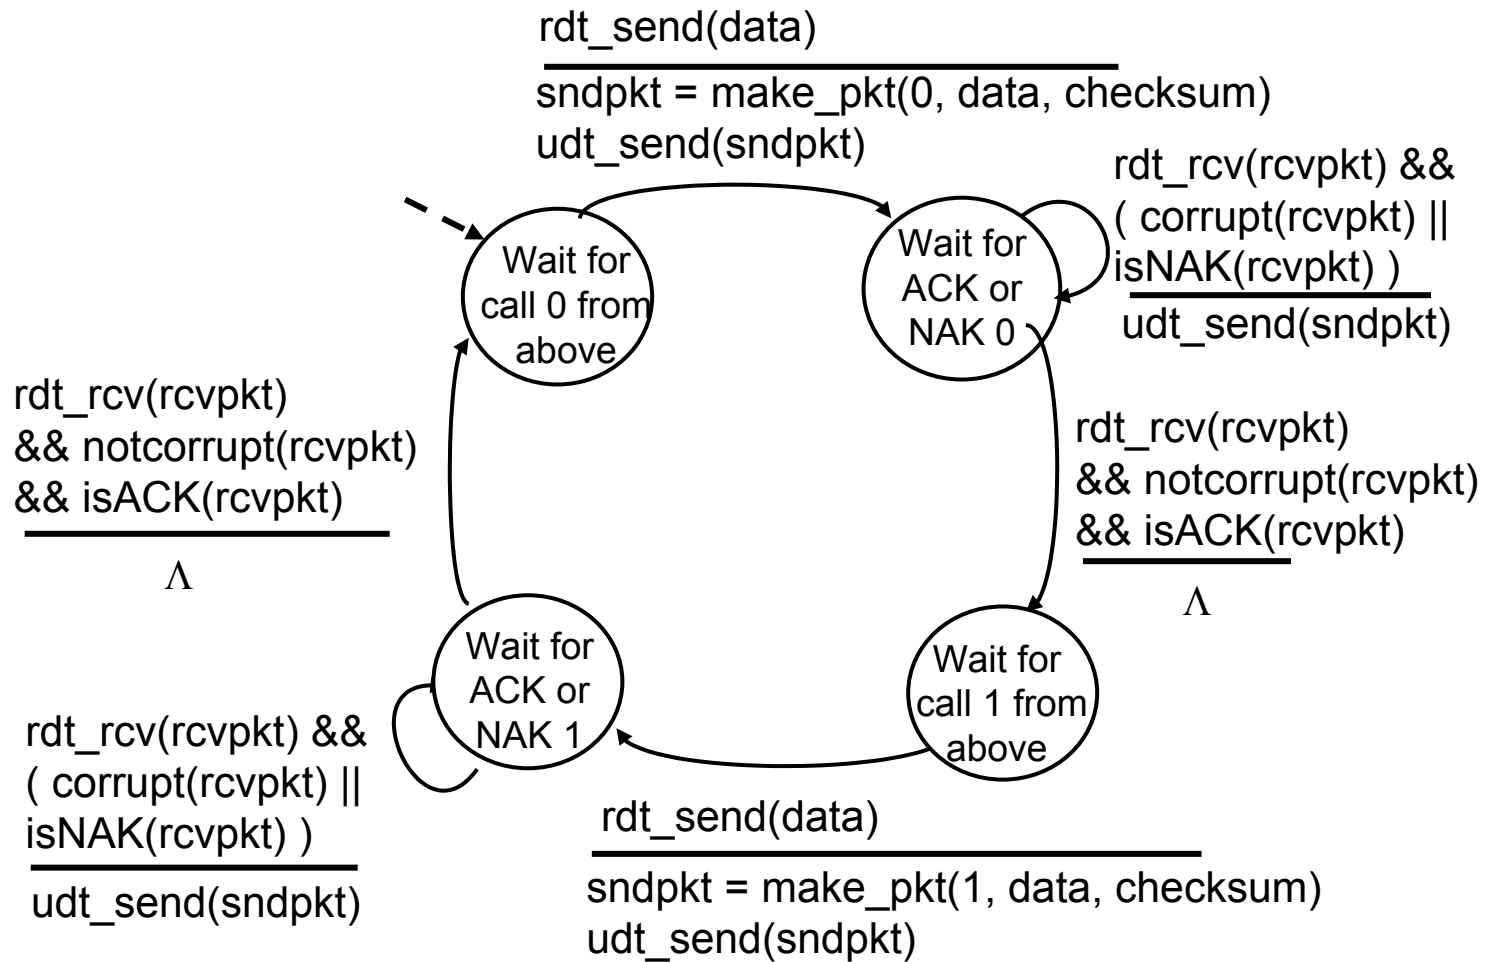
rdt_send(data)

sndpkt = make_pkt(0, data, checksum)
udt_send(sndpkt)

rdt_rcv(rcvpkt) &&
( corrupt(rcvpkt) ||
isNAK(rcvpkt) )

udt_send(sndpkt)

Wait for call 0 from above

Wait for ACK or NAK 0

rdt_rcv(rcvpkt)
&& notcorrupt(rcvpkt)
&& isACK(rcvpkt)

$\Lambda$

rdt_rcv(rcvpkt)
&& notcorrupt(rcvpkt)
&& isACK(rcvpkt)

$\Lambda$

Wait for ACK or NAK 1

Wait for call 1 from above

rdt_rcv(rcvpkt) &&
( corrupt(rcvpkt) ||
isNAK(rcvpkt) )

udt_send(sndpkt)

rdt_send(data)

sndpkt = make_pkt(1, data, checksum)
udt_send(sndpkt)